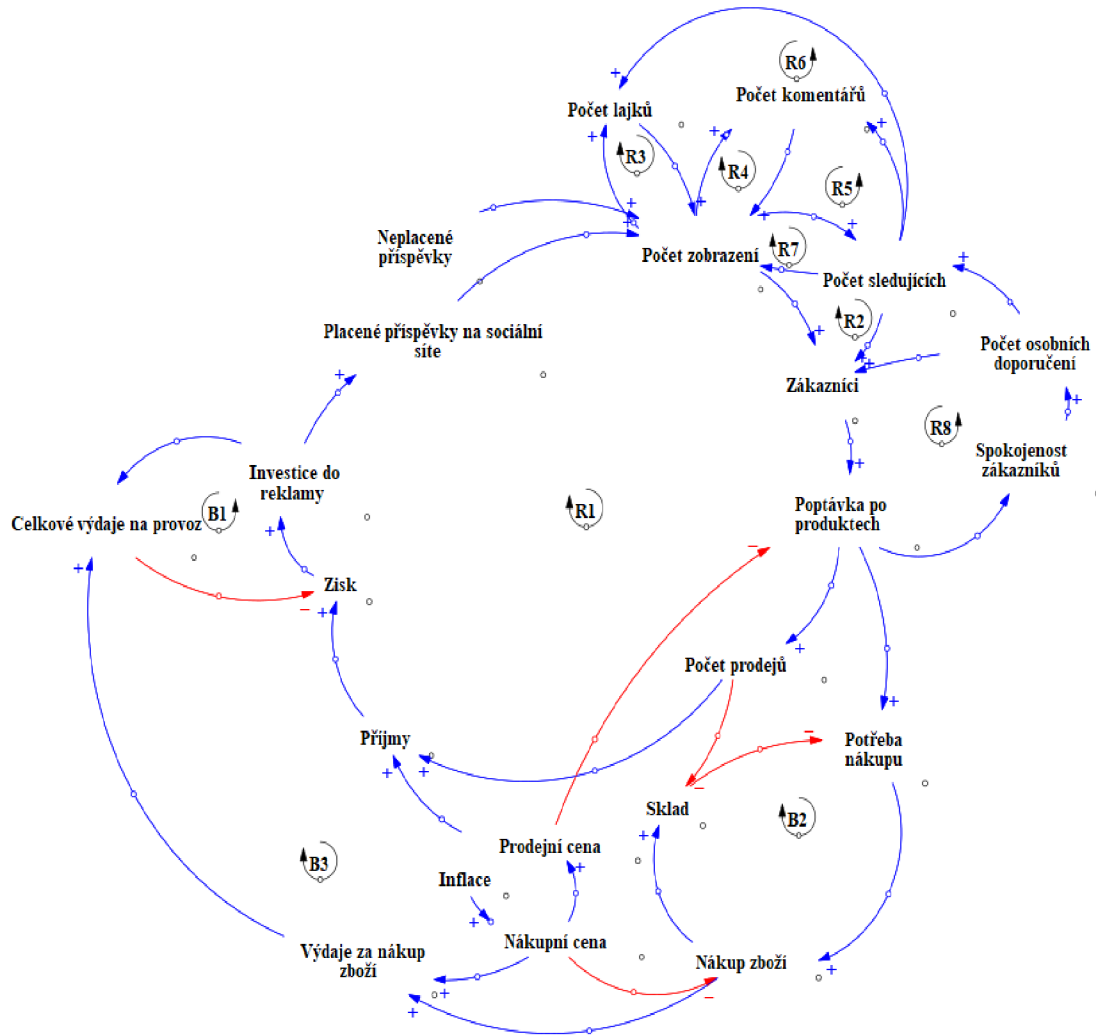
R6
Počet lajků
Počet komentářů
R3
R4
R5
Neplacené příspěvky
Počet zobrazení
R7
Počet sledujících
R2
Placené příspěvky na sociální síte
Počet osobních doporučení
Zákazníci
R8
Spokojenost zákazníků
Investice do reklamy
B1
R1
Celkové výdaje na provoz
Poptávka po produktech
Zisk
Počet prodejů
Potřeba nákupu
Příjmy
Sklad
B2
B3
Prodejní cena
Inflace
Výdaje za nákup zboží
Nákupní cena
Nákup zboží
+
+
+
+
+
+
+
+
+
+
+
+
+
+
+
+
+
+
+
+
+
+
+
+
+
+
+
−
−
−
−
−